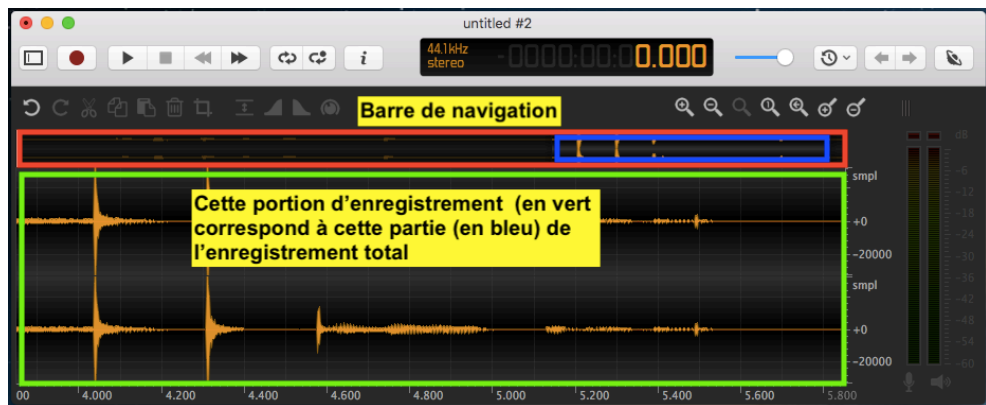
untitled #2

44.1kHz
stereo
0000:00:00.000

Barre de navigation

Cette portion d'enregistrement (en vert correspond à cette partie (en bleu) de l'enregistrement total

smpl
+0
-20000
smpl
+0
-20000

dB
-6
-12
-18
-24
-30
-36
-42
-48
-54
-60

00 4.000 4.200 4.400 4.600 4.800 5.000 5.200 5.400 5.600 5.800